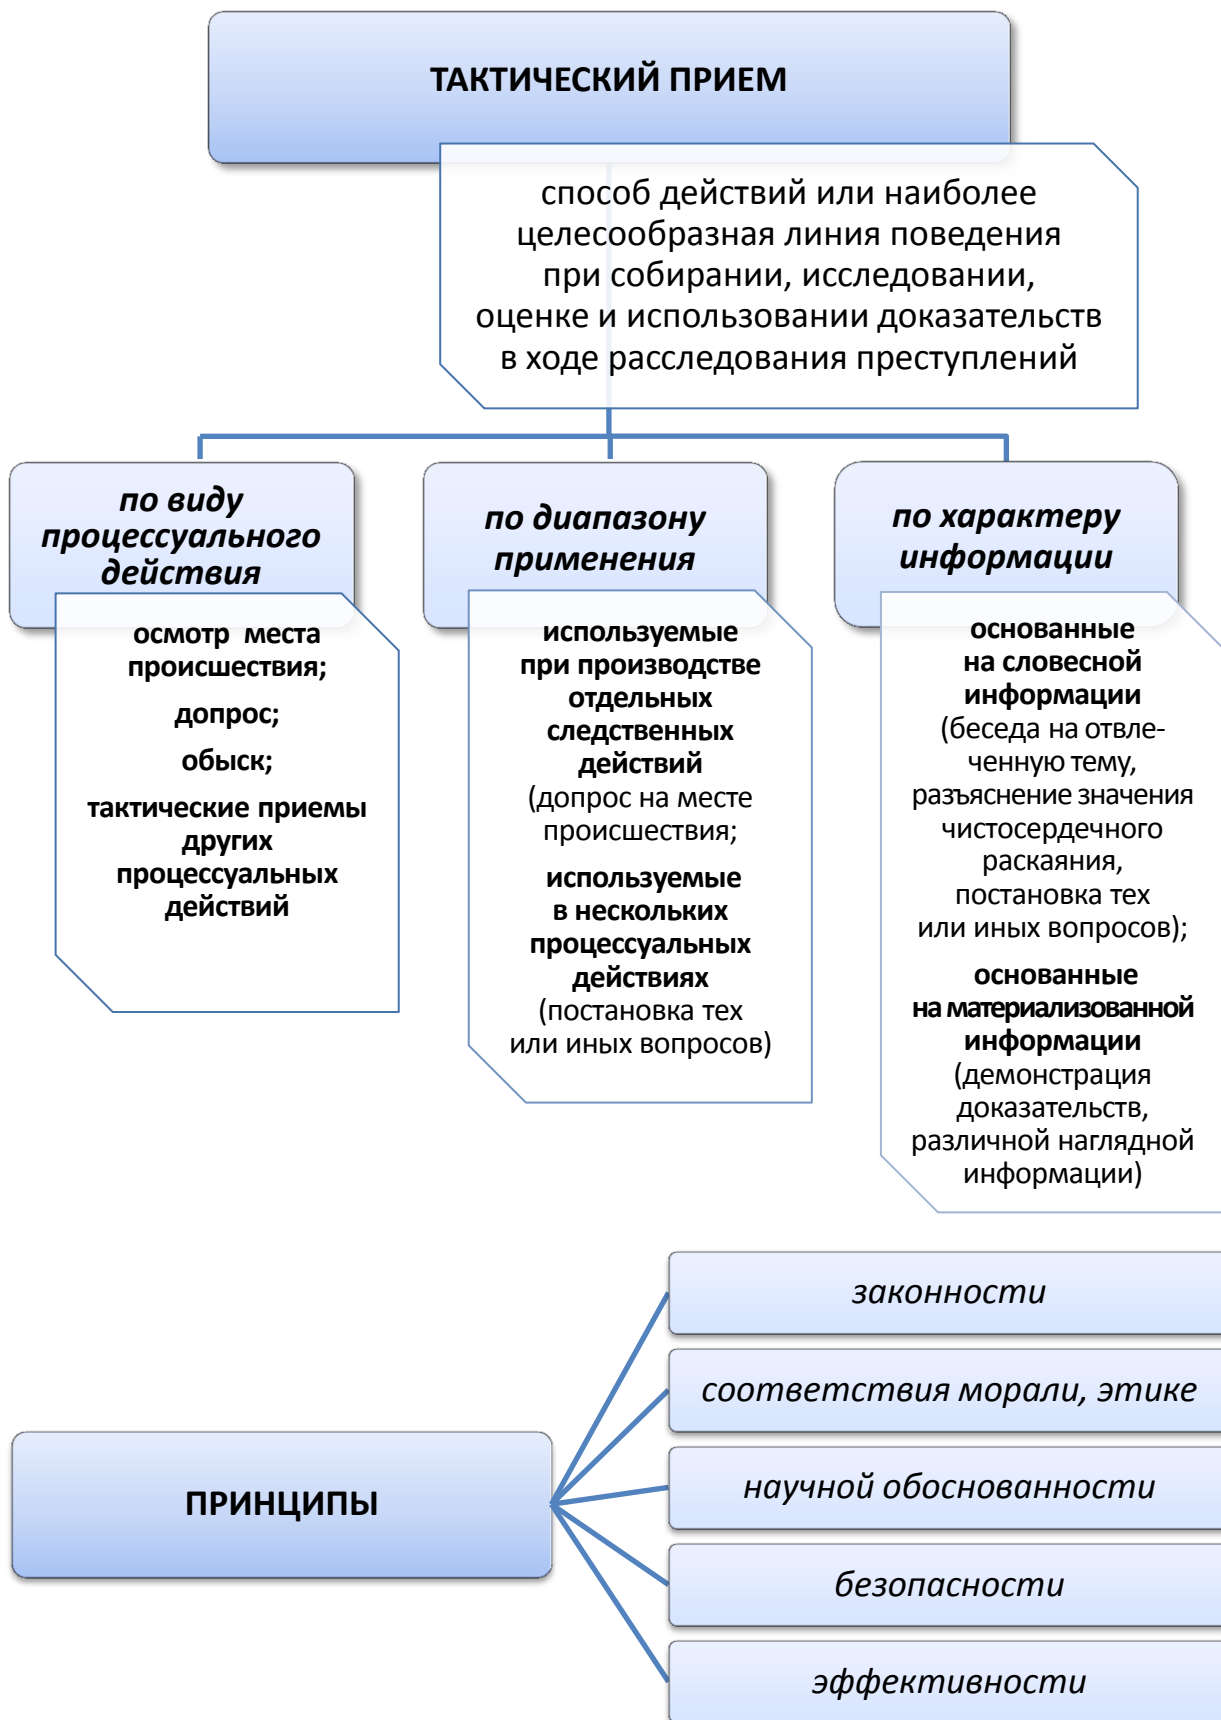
ТАКТИЧЕСКИЙ ПРИЕМ

способ действий или наиболее целесообразная линия поведения при собирании, исследовании, оценке и использовании доказательств в ходе расследования преступлений

по виду процессуального действия

осмотр места происшествия;

допрос;

обыск;

тактические приемы других процессуальных действий

по диапазону применения

используемые при производстве отдельных следственных действий (допрос на месте происшествия;

используемые в нескольких процессуальных действиях (постановка тех или иных вопросов)

по характеру информации

основанные на словесной информации (беседа на отвлеченную тему, разъяснение значения чистосердечного раскаяния, постановка тех или иных вопросов);

основанные на материализованной информации (демонстрация доказательств, различной наглядной информации)

ПРИНЦИПЫ

законности

соответствия морали, этике

научной обоснованности

безопасности

эффективности